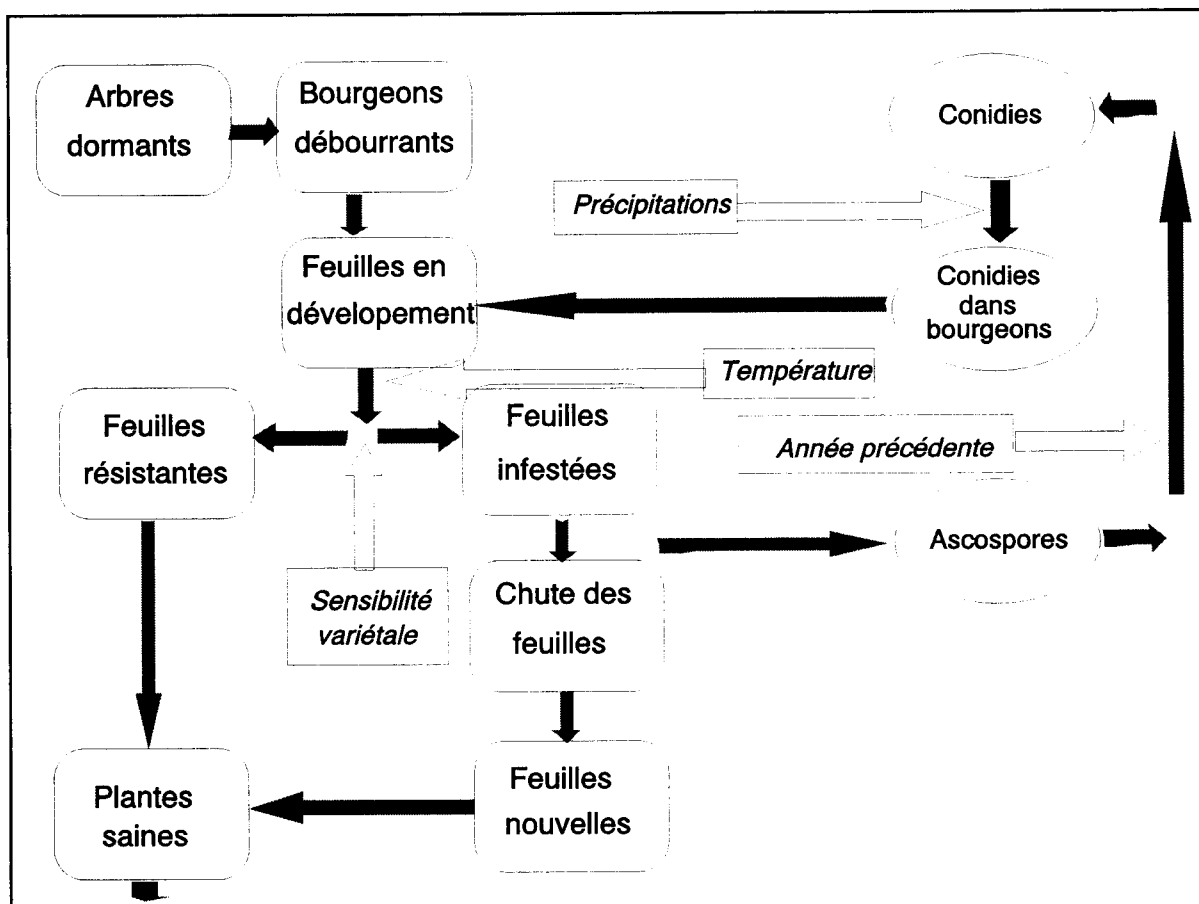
Arbres dormants

Bourgeons débourrants

Conidies

Précipitations

Feuilles en dévelopement

Conidies dans bourgeons

Température

Feuilles résistantes

Feuilles infestées

Année précédente

Ascospores

Sensibilité variétale

Chute des feuilles

Plantes saines

Feuilles nouvelles